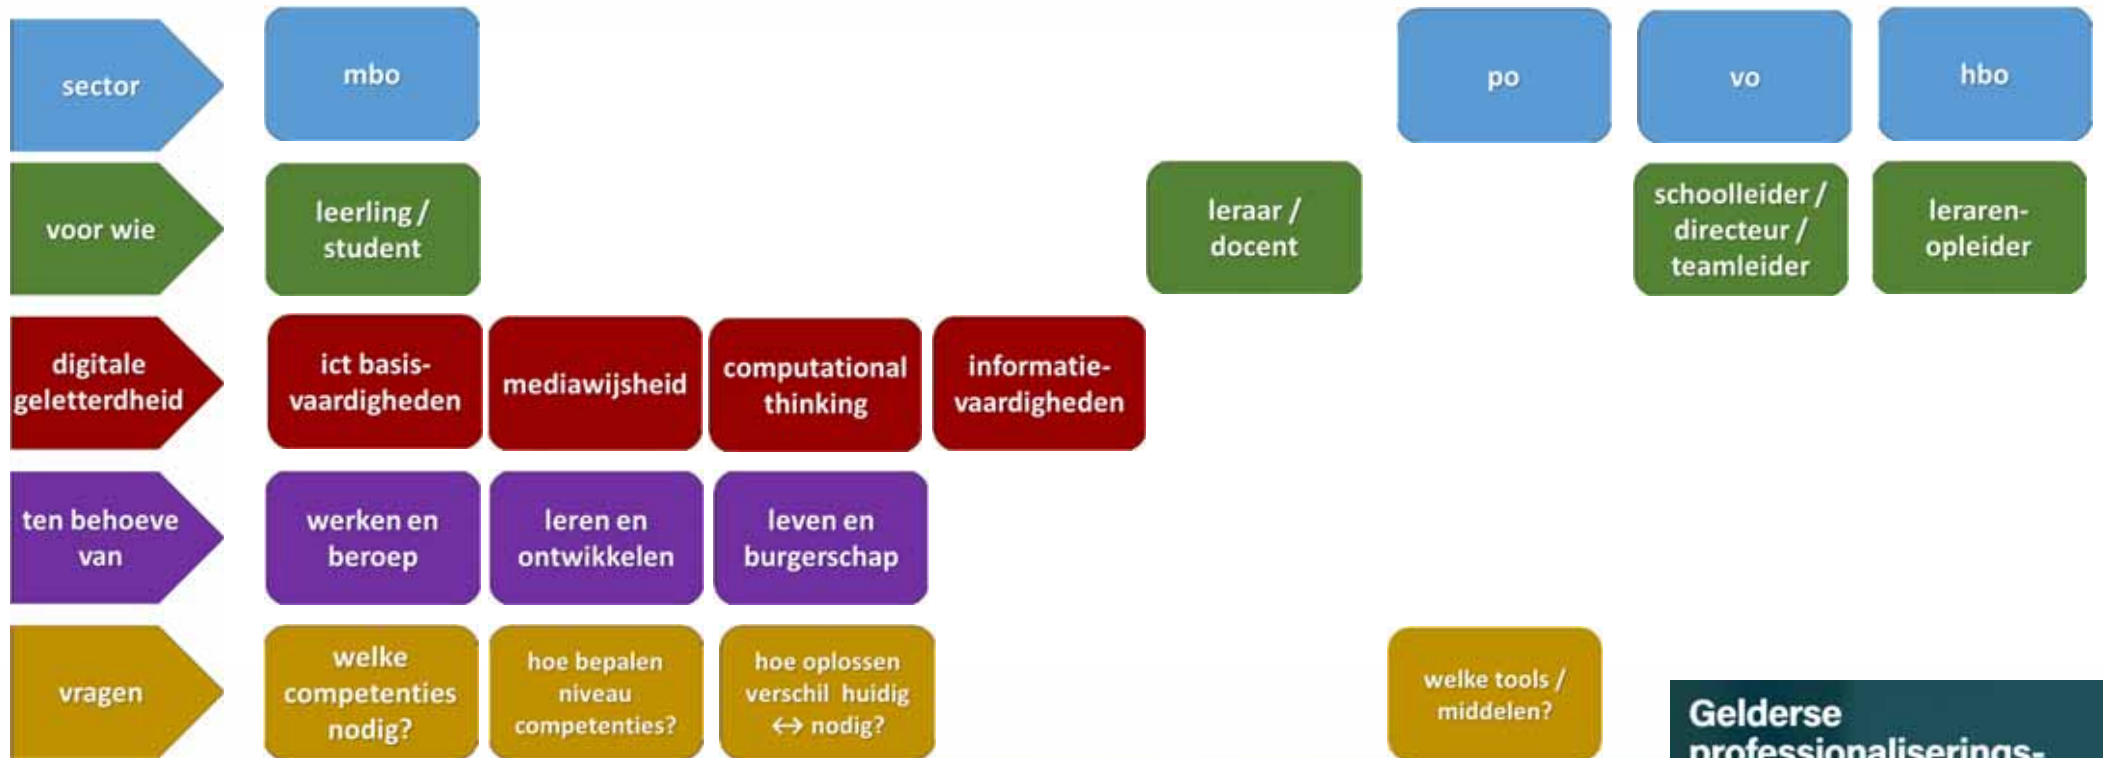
sector

mbo

po

vo

hbo

voor wie

leerling / student

leraar / docent

schoolleider / directeur / teamleider

leraren-opleider

digitale geletterdheid

ict basis-vaardigheden

mediawijsheid

computational thinking

informatie-vaardigheden

ten behoeve van

werken en beroep

leren en ontwikkelen

leven en burgerschap

vragen

welke competenties nodig?

hoe bepalen niveau competenties?

hoe oplossen verschil huidig ↔ nodig?

welke tools / middelen?

Gelderse professionaliserings-